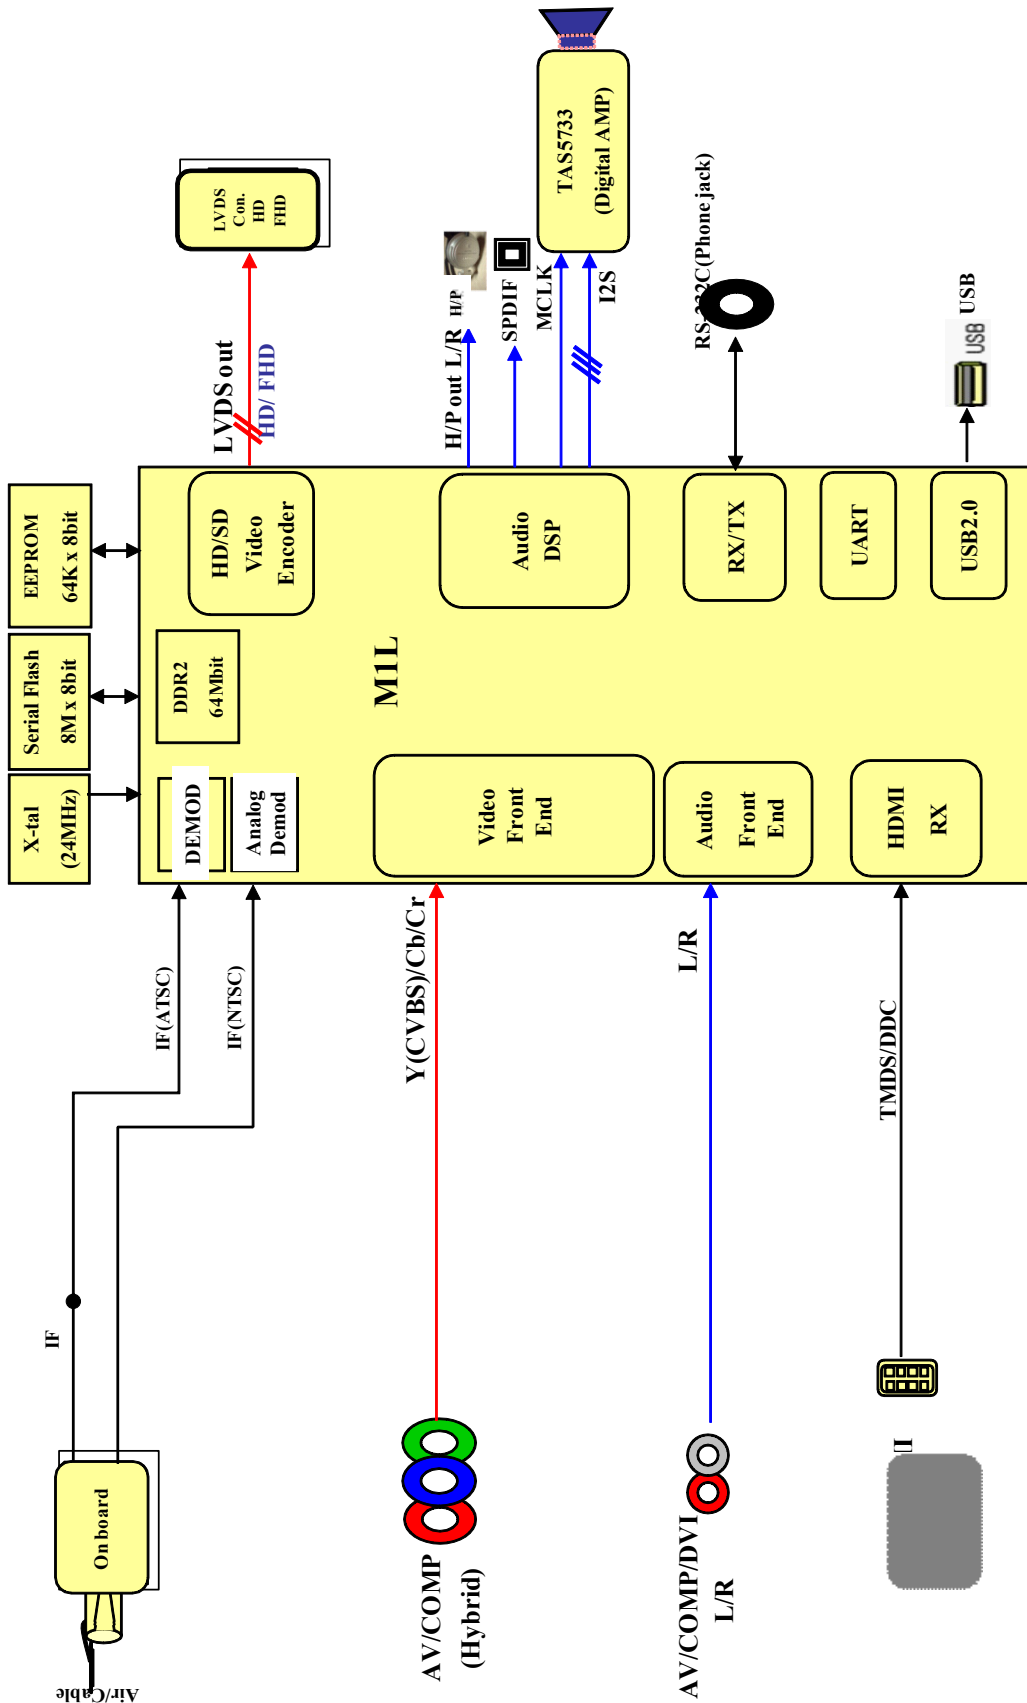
LVDS Con. HD FHD

TAS5733 (Digital AMP)

LVDS out

HD/ FHD

H/P out L/R

H/P

SPDIF

MCLK

I2S

RS-232C(Phone jack)

USB

USB

EEPROM 64K x 8bit

Serial Flash 8M x 8bit

X-tal (24MHz)

HD/SD Video Encoder

Audio DSP

RX/TX

UART

USB2.0

DDR2 64Mbit

M1L

DEMOD

Analog Demod

Video Front End

Audio Front End

HDMI RX

IF(ATSC)

IF(NTSC)

Y(CVBS)/Cb/Cr

L/R

TMDS/DDC

IF

On board

Air/Cable

AV/COMP (Hybrid)

AV/COMP/DVI L/R

I